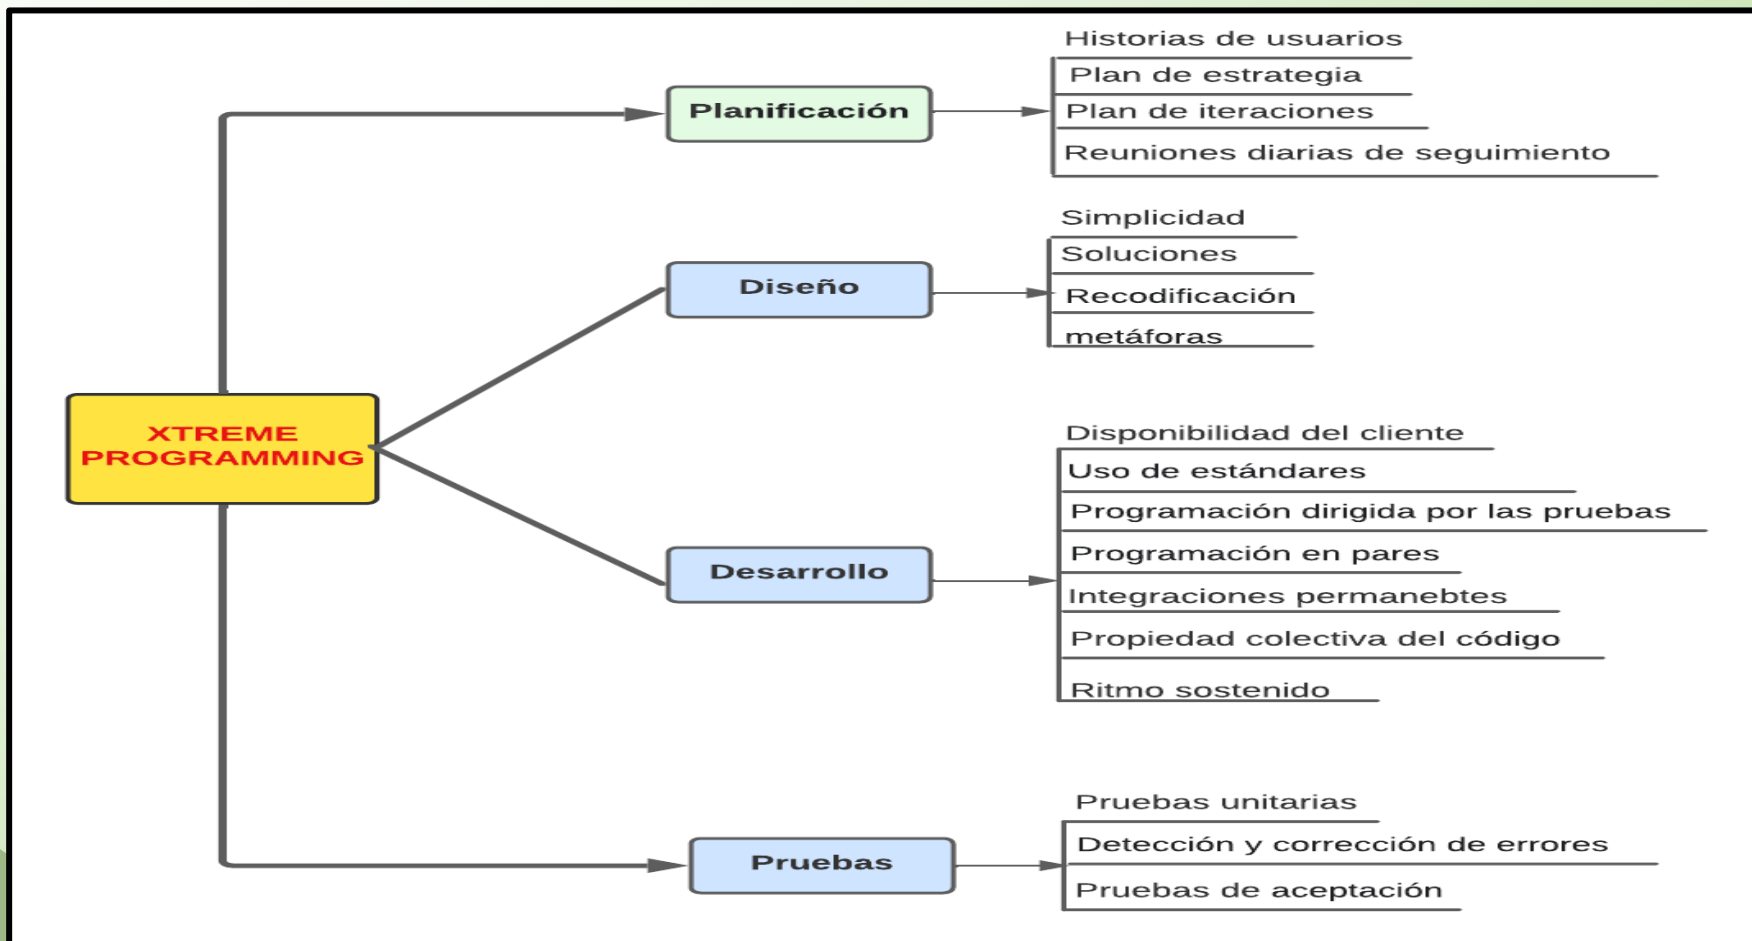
XTREME PROGRAMMING

Planificación

Historias de usuarios
Plan de estrategia
Plan de iteraciones
Reuniones diarias de seguimiento

Diseño

Simplicidad
Soluciones
Recodificación
metáforas

Desarrollo

Disponibilidad del cliente
Uso de estándares
Programación dirigida por las pruebas
Programación en pares
Integraciones permanebtes
Propiedad colectiva del código
Ritmo sostenido

Pruebas

Pruebas unitarias
Detección y corrección de errores
Pruebas de aceptación